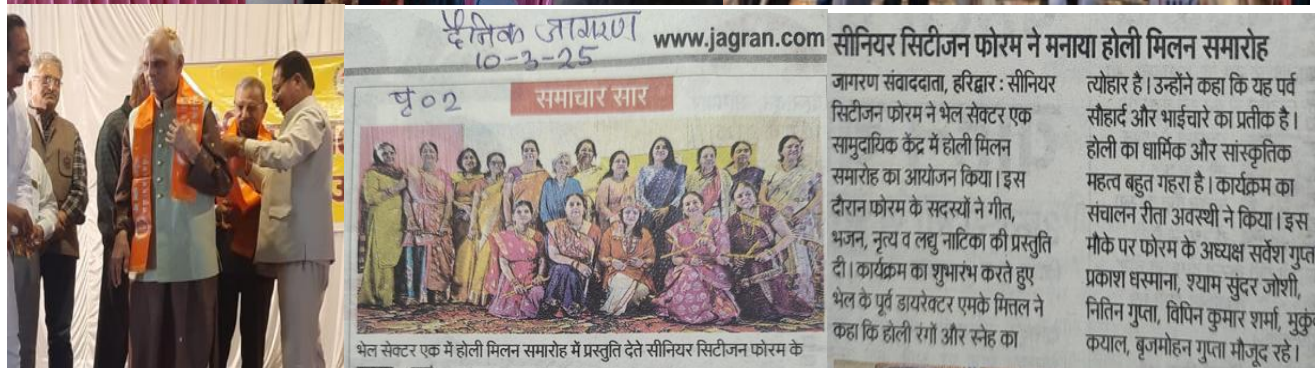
दैनिक जागरण
10-3-25
www.jagran.com
पृ० 2
समाचार सार

सीनियर सिटीजन फोरम ने मनाया होली मिलन समारोह

जागरण संवाददाता, हरिद्वार : सीनियर सिटीजन फोरम ने भेल सेक्टर एक सामुदायिक केंद्र में होली मिलन समारोह का आयोजन किया। इस दौरान फोरम के सदस्यों ने गीत, भजन, नृत्य व लघु नाटिका की प्रस्तुति दी। कार्यक्रम का शुभारंभ करते हुए भेल के पूर्व डायरेक्टर एमके मित्तल ने कहा कि होली रंगों और स्नेह का त्योहार है। उन्होंने कहा कि यह पर्व सौहार्द और भाईचारे का प्रतीक है। होली का धार्मिक और सांस्कृतिक महत्व बहुत गहरा है। कार्यक्रम का संचालन रीता अवस्थी ने किया। इस मौके पर फोरम के अध्यक्ष सर्वेश गुप्त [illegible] प्रकाश धस्माना, श्याम सुंदर जोशी, नितिन गुप्ता, विपिन कुमार शर्मा, मुकु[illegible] कयाल, बृजमोहन गुप्ता मौजूद रहे।

भेल सेक्टर एक में होली मिलन समारोह में प्रस्तुति देते सीनियर सिटीजन फोरम के